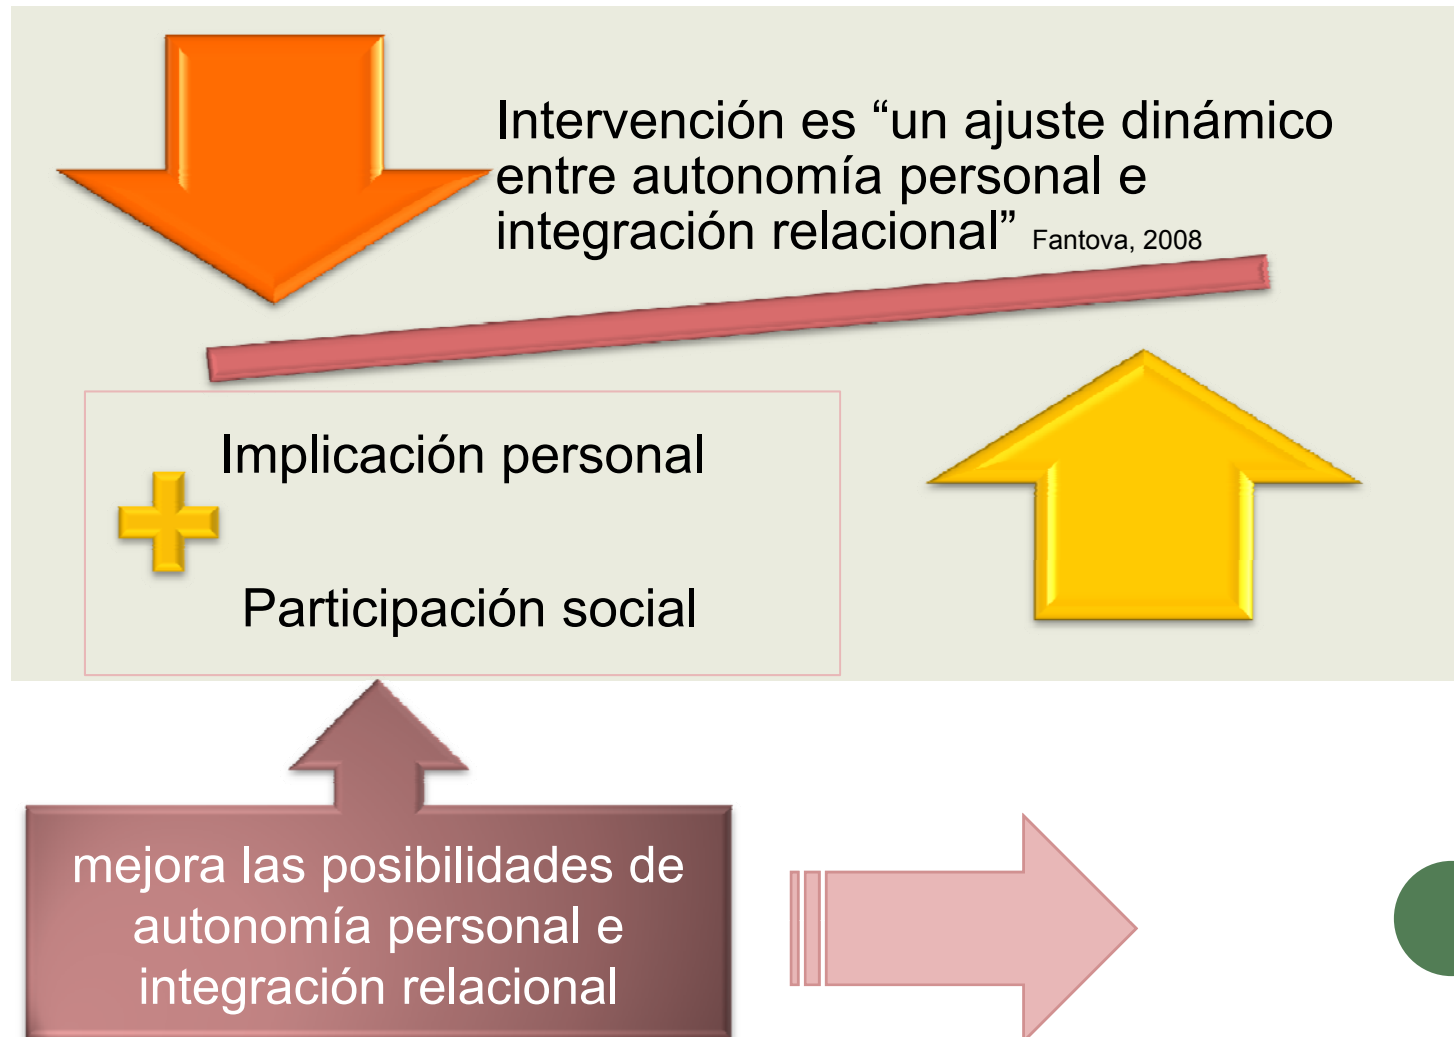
Intervención es “un ajuste dinámico entre autonomía personal e integración relacional” Fantova, 2008

Implicación personal

Participación social

mejora las posibilidades de autonomía personal e integración relacional